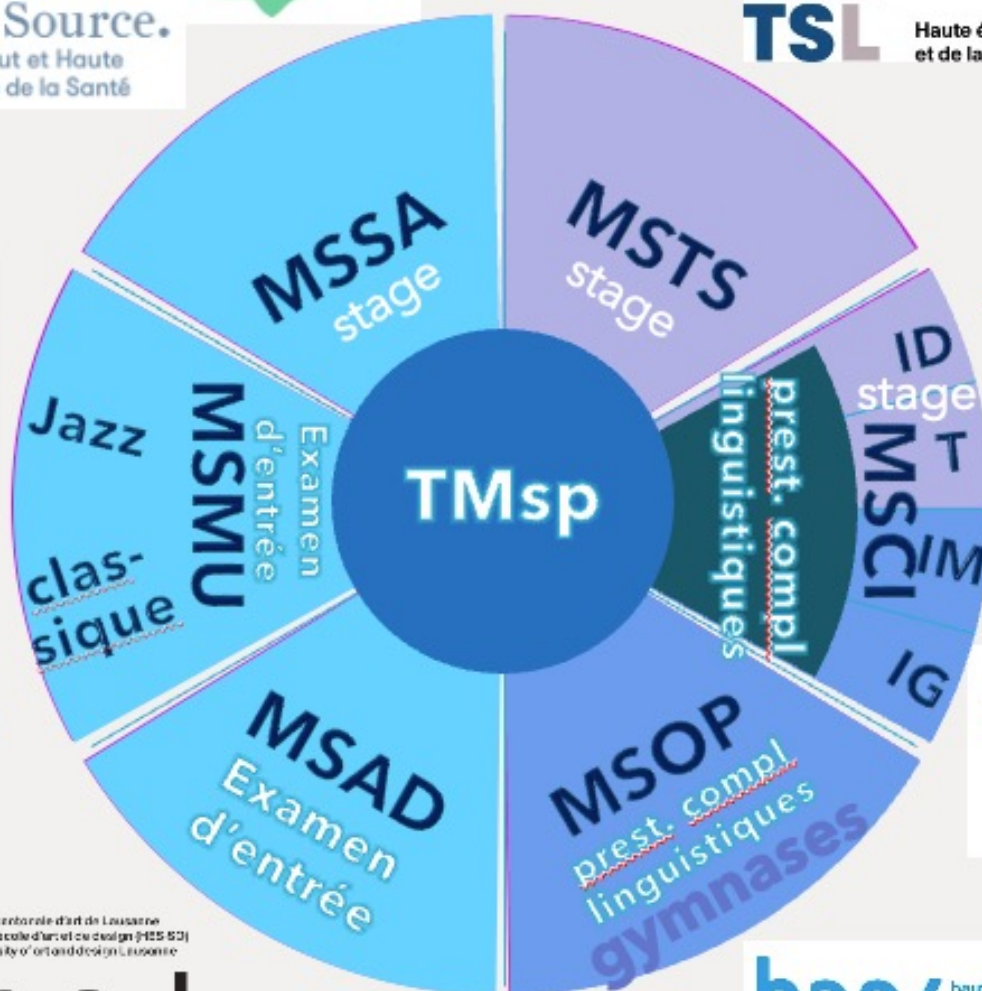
Source.
ut et Haute
de la Santé

TSL
Haute é
et de la

MSSA
stage

MSTS
stage

ID
stage
T
MSCI
IM
IG

prest. compl
linguistiques

TMsp

MSMU
Examen
d'entrée
Jazz
clas-
sique

MSAD
Examen
d'entrée

MSOP
prest. compl
linguistiques
gymnases

antonale d'art de Lausanne
école d'art et de design (HES-SO)
sity of art and design Lausanne